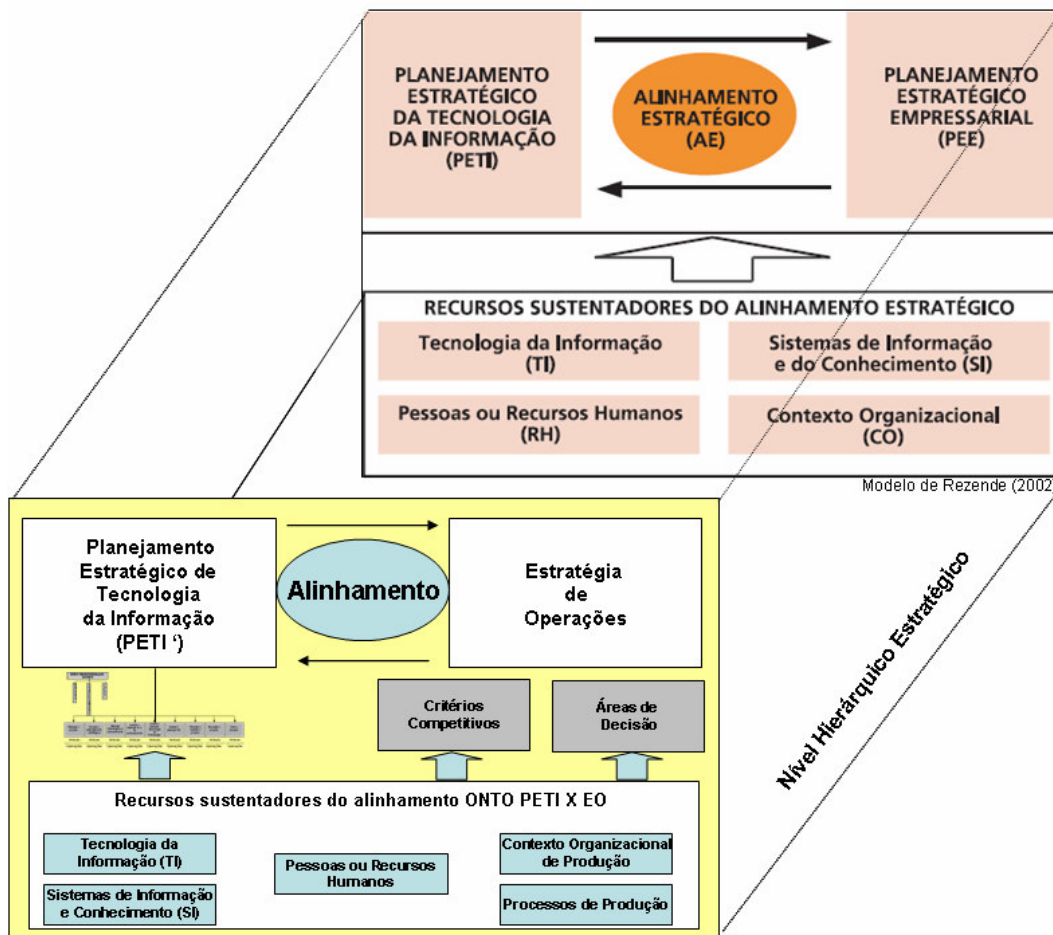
PLANEJAMENTO ESTRATÉGICO DA TECNOLOGIA DA INFORMAÇÃO (PETI)

ALINHAMENTO ESTRATÉGICO (AE)

PLANEJAMENTO ESTRATÉGICO EMPRESARIAL (PEE)

RECURSOS SUSTENTADORES DO ALINHAMENTO ESTRATÉGICO

Tecnologia da Informação (TI)

Sistemas de Informação e do Conhecimento (SI)

Pessoas ou Recursos Humanos (RH)

Contexto Organizacional (CO)

Modelo de Rezende (2002

Planejamento Estratégico de Tecnologia da Informação (PETI ‘)

Alinhamento

Estratégia de Operações

Critérios Competitivos

Áreas de Decisão

Nível Hierárquico Estratégico

Recursos sustentadores do alinhamento ONTO PETI X EO

Tecnologia da Informação (TI)

Sistemas de Informação e Conhecimento (SI)

Pessoas ou Recursos Humanos

Contexto Organizacional de Produção

Processos de Produção